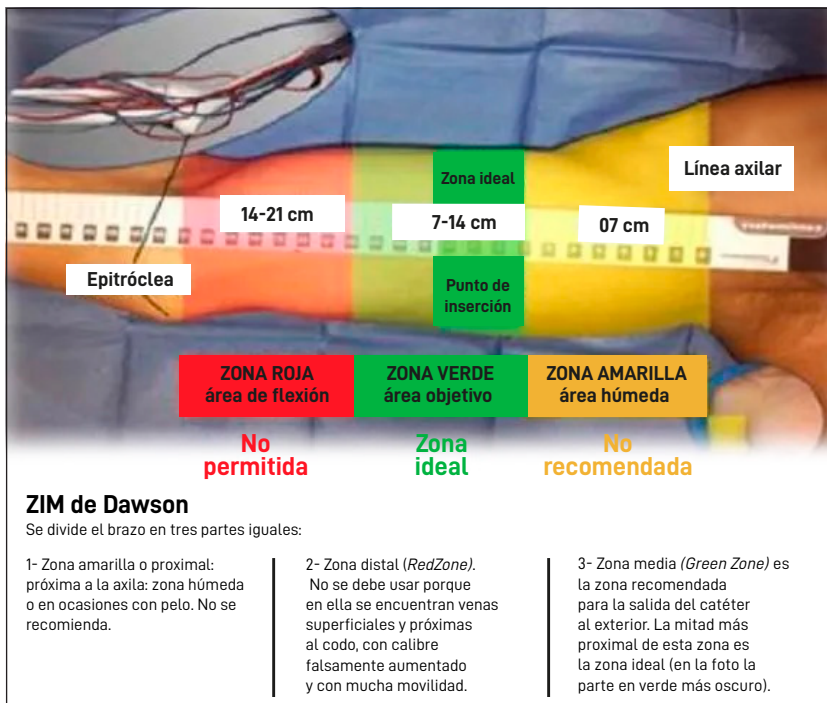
Línea axilar

Zona ideal

14-21 cm

7-14 cm

07 cm

Epitróclea

Punto de inserción

ZONA ROJA
área de flexión

ZONA VERDE
área objetivo

ZONA AMARILLA
área húmeda

No permitida

Zona ideal

No recomendada

ZIM de Dawson
Se divide el brazo en tres partes iguales:

1- Zona amarilla o proximal: próxima a la axila: zona húmeda o en ocasiones con pelo. No se recomienda.

2- Zona distal (RedZone). No se debe usar porque en ella se encuentran venas superficiales y próximas al codo, con calibre falsamente aumentado y con mucha movilidad.

3- Zona media (Green Zone) es la zona recomendada para la salida del catéter al exterior. La mitad más proximal de esta zona es la zona ideal (en la foto la parte en verde más oscuro).